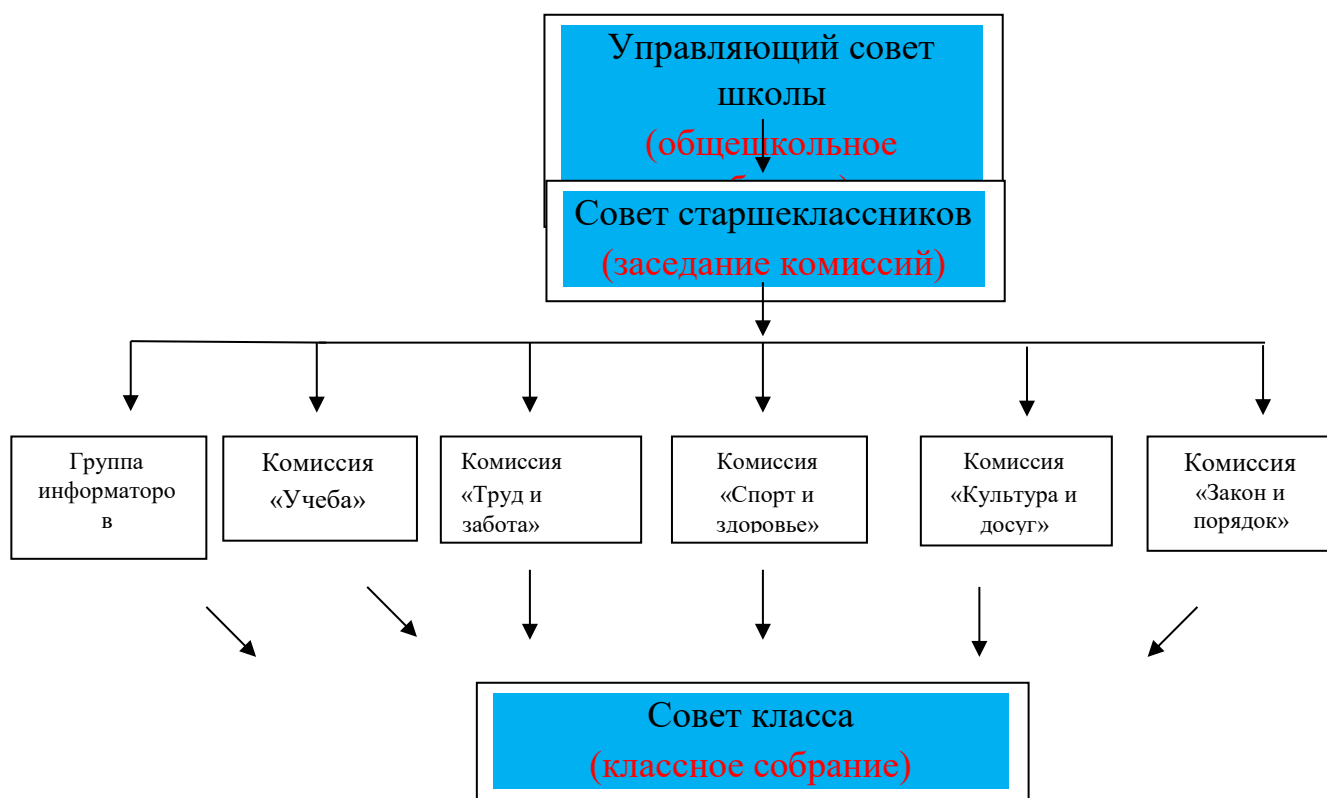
Управляющий совет школы (общешкольное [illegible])

Совет старшеклассников (заседание комиссий)

Группа информаторо в

Комиссия «Учеба»

Комиссия «Труд и забота»

Комиссия «Спорт и здоровье»

Комиссия «Культура и досуг»

Комиссия «Закон и порядок»

Совет класса (классное собрание)